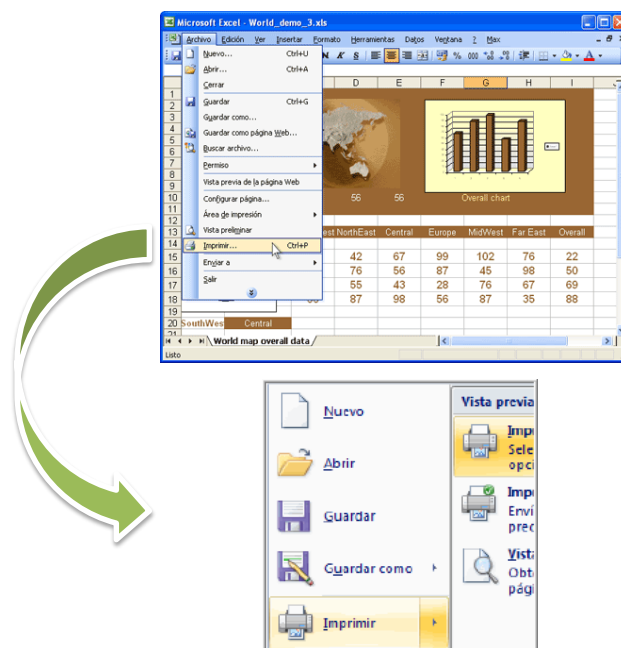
Microsoft Excel - World_demo_3.xls

Archivo Edición Ver Insertar Formato Herramientas Datos Ventana ? Max

Nuevo... Ctrl+U
Abrir... Ctrl+A
Cerrar
Guardar Ctrl+G
Guardar como...
Guardar como página Web...
Buscar archivo...
Permiso
Vista previa de la página Web
Configurar página...
Área de impresión
Vista preliminar
Imprimir... Ctrl+P
Enviar a
Salir

D E F G H I

56 56 Overall chart

| est | NorthEast | Central | Europe | MidWest | Far East | Overall |
|---|---|---|---|---|---|---|
| | 42 | 67 | 99 | 102 | 76 | 22 |
| | 76 | 56 | 87 | 45 | 98 | 50 |
| | 55 | 43 | 28 | 76 | 67 | 69 |
| 90 | 87 | 98 | 56 | 87 | 35 | 88 |

20 SouthWes Central

World map overall data

Listo

Nuevo
Abrir
Guardar
Guardar como
Imprimir

Vista previa
Imp
Sele
opci
Imp
Enví
prec
Vista
Obte
pág